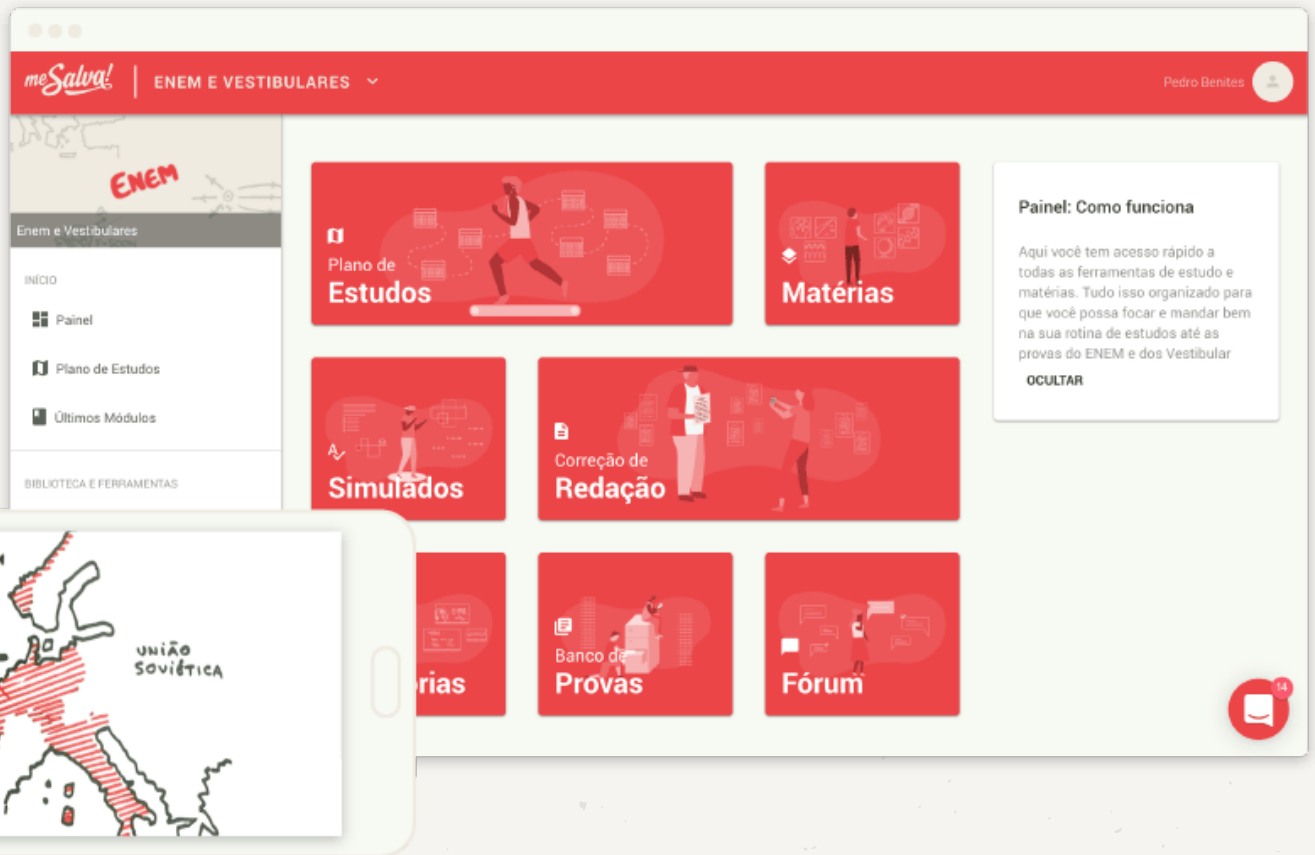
meSalva! | ENEM E VESTIBULARES

Pedro Benites

ENEM

Enem e Vestibulares

INÍCIO

Painel

Plano de Estudos

Últimos Módulos

BIBLIOTECA E FERRAMENTAS

Plano de
Estudos

Matérias

Painel: Como funciona

Aqui você tem acesso rápido a todas as ferramentas de estudo e matérias. Tudo isso organizado para que você possa focar e mandar bem na sua rotina de estudos até as provas do ENEM e dos Vestibular

OCULTAR

Simulados

Correção de
Redação

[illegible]rias

Banco de
Provas

Fórum

14

UNIÃO
SOVIÉTICA